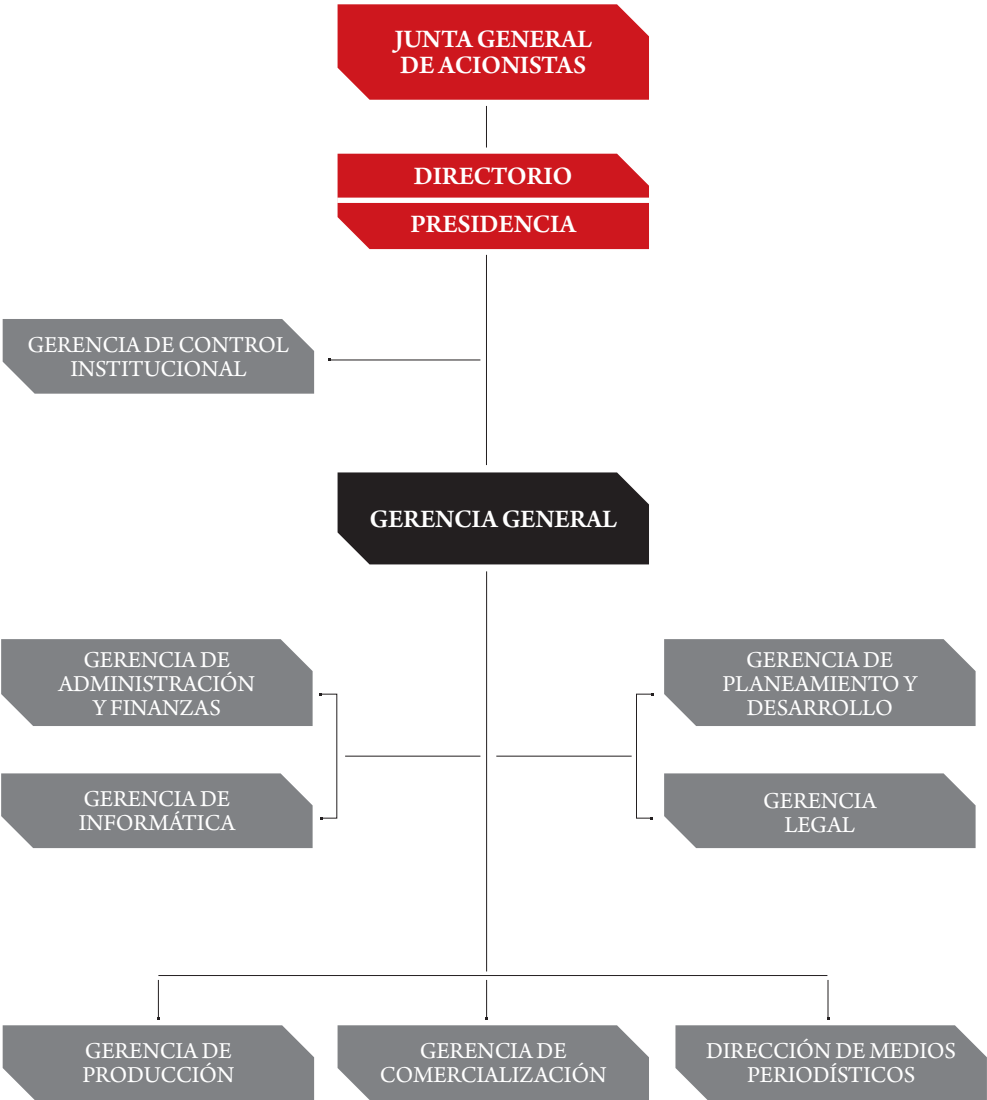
JUNTA GENERAL DE ACIONISTAS

DIRECTORIO

PRESIDENCIA

GERENCIA DE CONTROL INSTITUCIONAL

GERENCIA GENERAL

GERENCIA DE ADMINISTRACIÓN Y FINANZAS

GERENCIA DE INFORMÁTICA

GERENCIA DE PLANEAMIENTO Y DESARROLLO

GERENCIA LEGAL

GERENCIA DE PRODUCCIÓN

GERENCIA DE COMERCIALIZACIÓN

DIRECCIÓN DE MEDIOS PERIODÍSTICOS